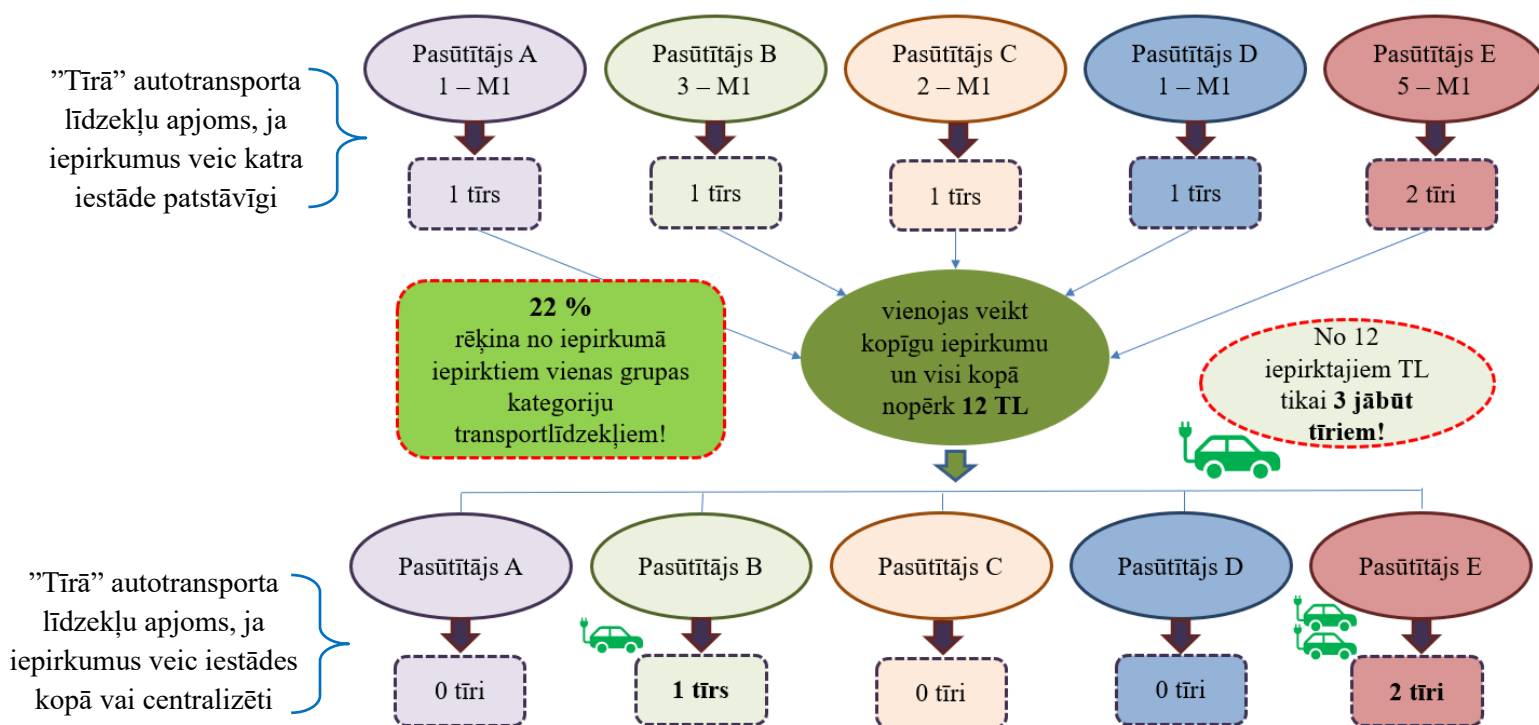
”Tīrā” autotransporta līdzekļu apjoms, ja iepirkumus veic katra iestāde patstāvīgi

Pasūtītājs A
1 – M1

Pasūtītājs B
3 – M1

Pasūtītājs C
2 – M1

Pasūtītājs D
1 – M1

Pasūtītājs E
5 – M1

1 tīrs

1 tīrs

1 tīrs

1 tīrs

2 tīri

**22 %**
rēķina no iepirkumā iepirktiem vienas grupas kategoriju transportlīdzekļiem!

vienojas veikt kopīgu iepirkumu un visi kopā nopērk **12 TL**

No 12 iepirktajiem TL tikai **3 jābūt tīriem!**

”Tīrā” autotransporta līdzekļu apjoms, ja iepirkumus veic iestādes kopā vai centralizēti

Pasūtītājs A

Pasūtītājs B

Pasūtītājs C

Pasūtītājs D

Pasūtītājs E

0 tīri

**1 tīrs**

0 tīri

0 tīri

**2 tīri**